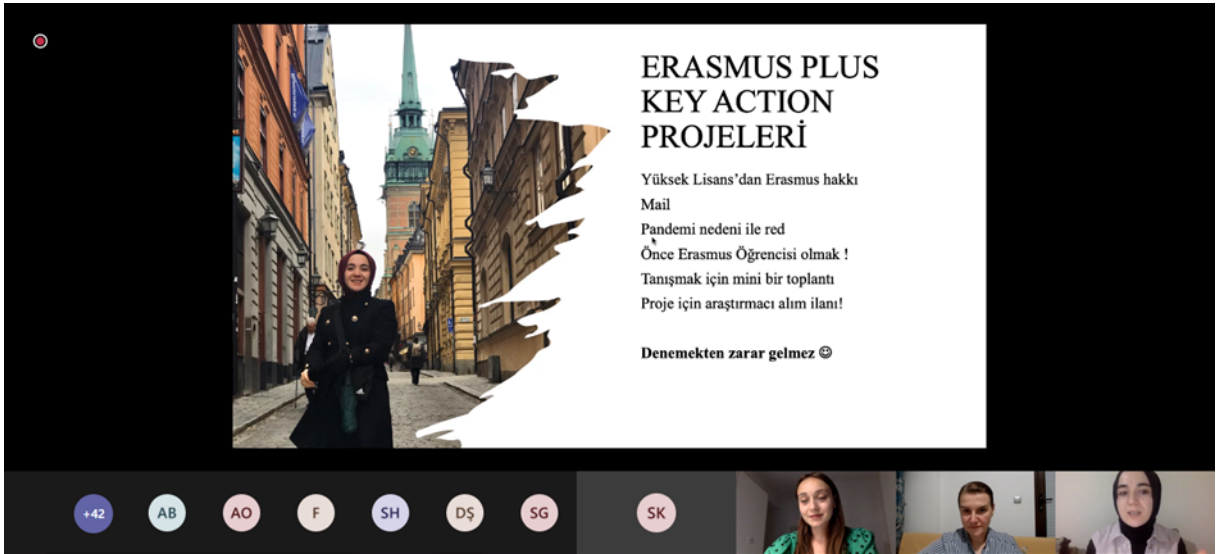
ERASMUS PLUS KEY ACTION PROJELERİ

Yüksek Lisans'dan Erasmus hakkı

Mail

Pandemi nedeni ile red

Önce Erasmus Öğrencisi olmak !

Tanışmak için mini bir toplantı

Proje için araştırmacı alım ilanı!

Denemekten zarar gelmez ☺

+42 AB AO F SH DŞ SG SK